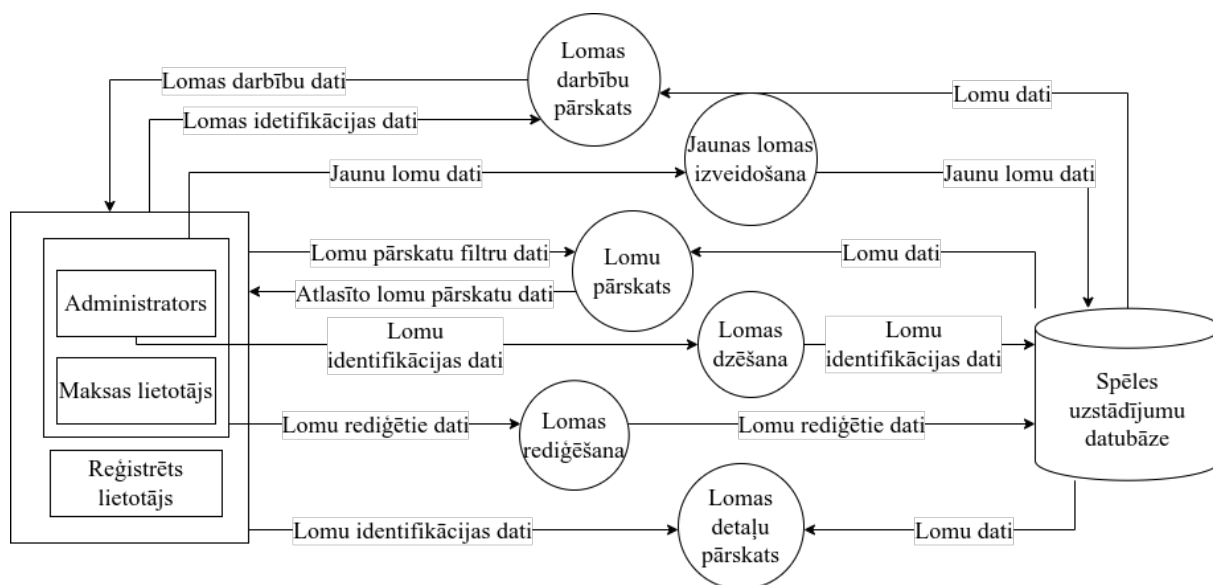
Lomas darbību pārskats

Lomas darbību dati

Lomas idetifikācijas dati

Lomu dati

Jaunas lomas izveidošana

Jaunu lomu dati

Jaunu lomu dati

Administrators

Maksas lietotājs

Reģistrēts lietotājs

Lomu pārskatu filtru dati

Lomu pārskats

Lomu dati

Atlasīto lomu pārskatu dati

Lomu identifikācijas dati

Lomas dzēšana

Lomu identifikācijas dati

Spēles uzstādījumu datubāze

Lomu rediģētie dati

Lomas rediģēšana

Lomu rediģētie dati

Lomu identifikācijas dati

Lomas detaļu pārskats

Lomu dati